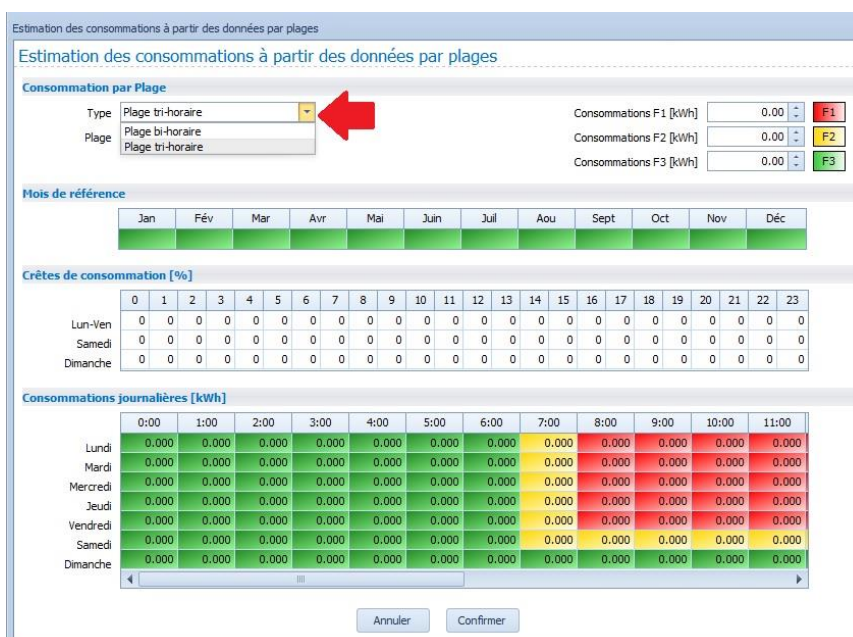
Estimation des consommations à partir des données par plages

Estimation des consommations à partir des données par plages

Consommation par Plage

Type Plage tri-horaire

Plage Plage bi-horaire
Plage tri-horaire

Consommations F1 [kWh] 0.00 F1
Consommations F2 [kWh] 0.00 F2
Consommations F3 [kWh] 0.00 F3

Mois de référence

| Jan | Fév | Mar | Avr | Mai | Juin | Juil | Aou | Sept | Oct | Nov | Déc |
|---|---|---|---|---|---|---|---|---|---|---|---|
| | | | | | | | | | | | |

Crêtes de consommation [%]

| | 0 | 1 | 2 | 3 | 4 | 5 | 6 | 7 | 8 | 9 | 10 | 11 | 12 | 13 | 14 | 15 | 16 | 17 | 18 | 19 | 20 | 21 | 22 | 23 |
|---|---|---|---|---|---|---|---|---|---|---|---|---|---|---|---|---|---|---|---|---|---|---|---|---|
| Lun-Ven | 0 | 0 | 0 | 0 | 0 | 0 | 0 | 0 | 0 | 0 | 0 | 0 | 0 | 0 | 0 | 0 | 0 | 0 | 0 | 0 | 0 | 0 | 0 | 0 |
| Samedi | 0 | 0 | 0 | 0 | 0 | 0 | 0 | 0 | 0 | 0 | 0 | 0 | 0 | 0 | 0 | 0 | 0 | 0 | 0 | 0 | 0 | 0 | 0 | 0 |
| Dimanche | 0 | 0 | 0 | 0 | 0 | 0 | 0 | 0 | 0 | 0 | 0 | 0 | 0 | 0 | 0 | 0 | 0 | 0 | 0 | 0 | 0 | 0 | 0 | 0 |

Consommations journalières [kWh]

| | 0:00 | 1:00 | 2:00 | 3:00 | 4:00 | 5:00 | 6:00 | 7:00 | 8:00 | 9:00 | 10:00 | 11:00 |
|---|---|---|---|---|---|---|---|---|---|---|---|---|
| Lundi | 0.000 | 0.000 | 0.000 | 0.000 | 0.000 | 0.000 | 0.000 | 0.000 | 0.000 | 0.000 | 0.000 | 0.000 |
| Mardi | 0.000 | 0.000 | 0.000 | 0.000 | 0.000 | 0.000 | 0.000 | 0.000 | 0.000 | 0.000 | 0.000 | 0.000 |
| Mercredi | 0.000 | 0.000 | 0.000 | 0.000 | 0.000 | 0.000 | 0.000 | 0.000 | 0.000 | 0.000 | 0.000 | 0.000 |
| Jeudi | 0.000 | 0.000 | 0.000 | 0.000 | 0.000 | 0.000 | 0.000 | 0.000 | 0.000 | 0.000 | 0.000 | 0.000 |
| Vendredi | 0.000 | 0.000 | 0.000 | 0.000 | 0.000 | 0.000 | 0.000 | 0.000 | 0.000 | 0.000 | 0.000 | 0.000 |
| Samedi | 0.000 | 0.000 | 0.000 | 0.000 | 0.000 | 0.000 | 0.000 | 0.000 | 0.000 | 0.000 | 0.000 | 0.000 |
| Dimanche | 0.000 | 0.000 | 0.000 | 0.000 | 0.000 | 0.000 | 0.000 | 0.000 | 0.000 | 0.000 | 0.000 | 0.000 |

Annuler Confirmer